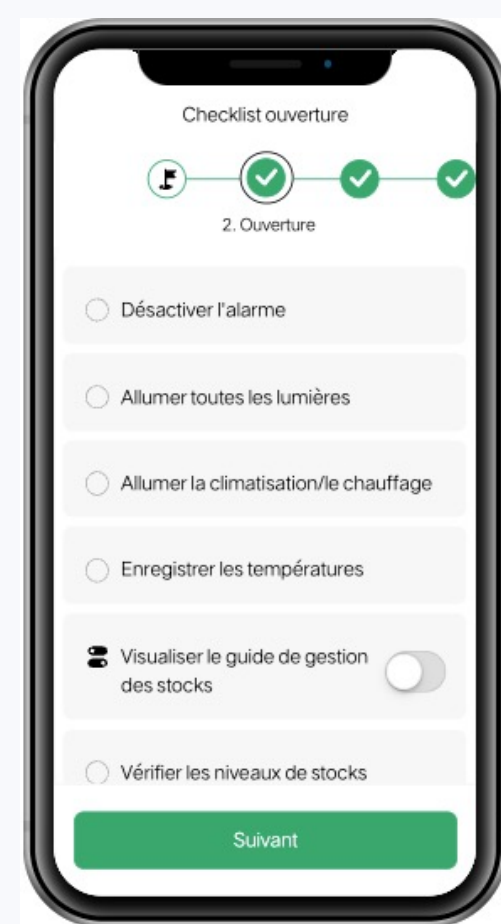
Checklist ouverture

2. Ouverture

Désactiver l'alarme

Allumer toutes les lumières

Allumer la climatisation/le chauffage

Enregistrer les températures

Visualiser le guide de gestion des stocks

Vérifier les niveaux de stocks

Suivant